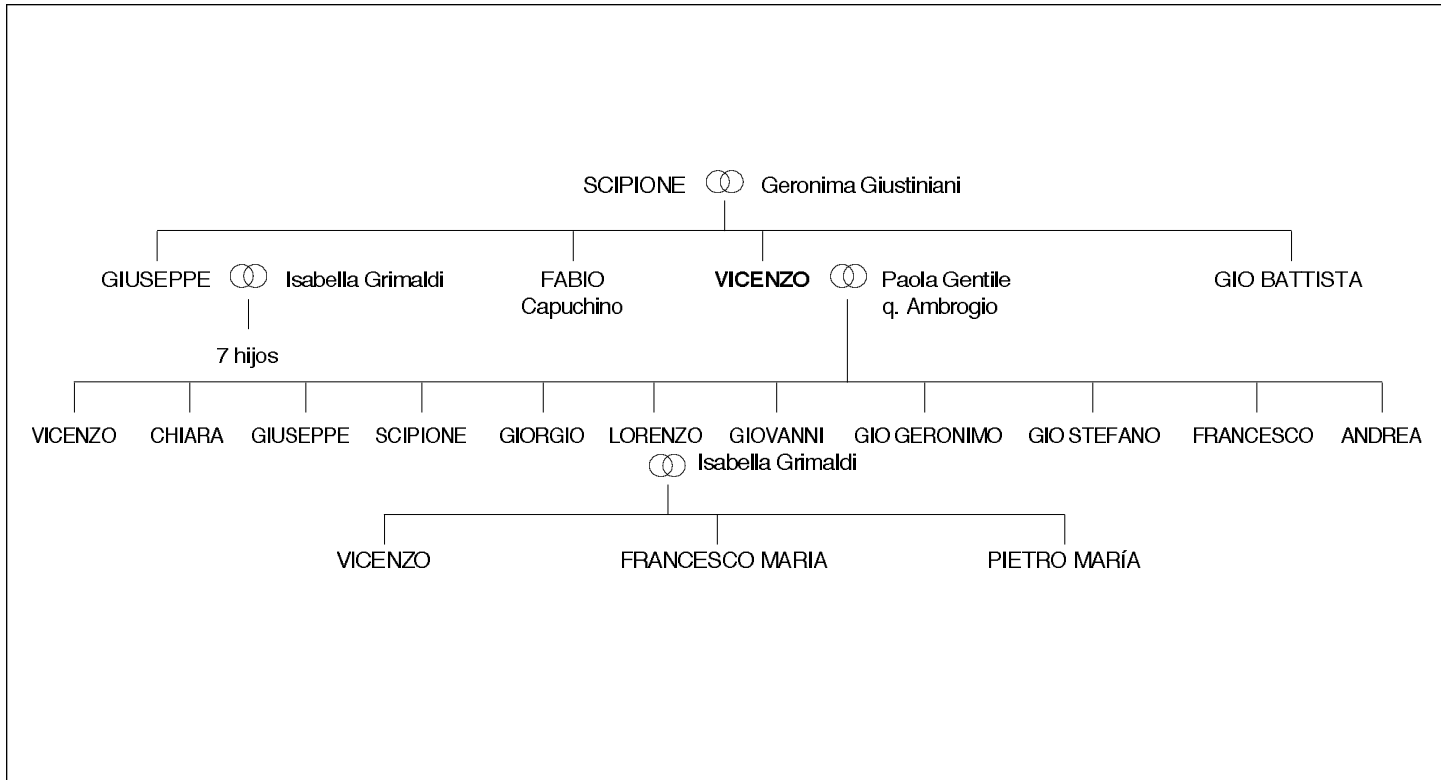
SCIPIONE Geronima Giustiniani

GIUSEPPE Isabella Grimaldi

7 hijos

FABIO
Capuchino

VICENZO Paola Gentile
q. Ambrogio

GIO BATTISTA

VICENZO CHIARA GIUSEPPE SCIPIONE GIORGIO LORENZO GIOVANNI GIO GERONIMO GIO STEFANO FRANCESCO ANDREA

Isabella Grimaldi

VICENZO FRANCESCO MARIA PIETRO MARÍA